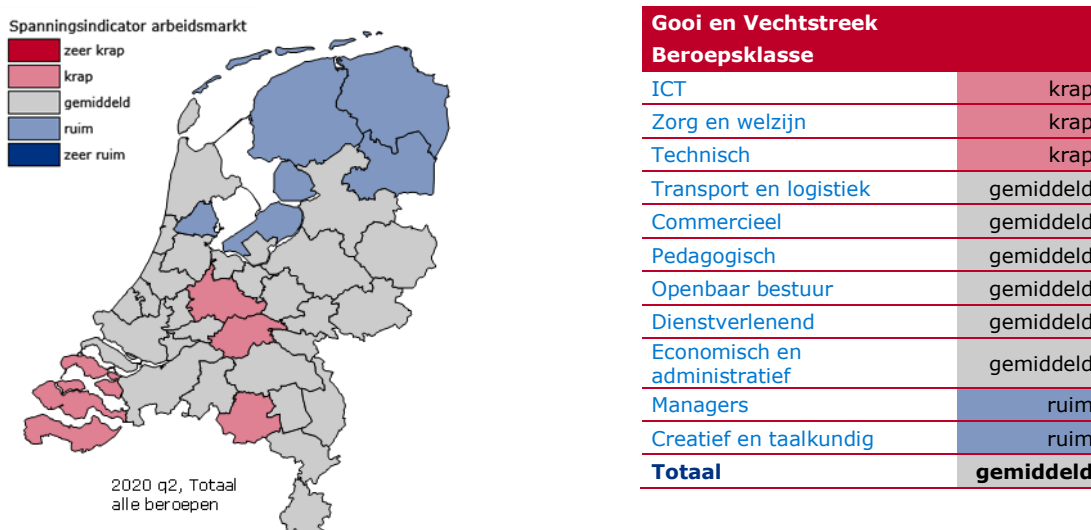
Spanningsindicator arbeidsmarkt
zeer krap
krap
gemiddeld
ruim
zeer ruim

2020 q2, Totaal alle beroepen

| Gooi en Vechtstreek Beroepsklasse | |
|---|---|
| ICT | krap |
| Zorg en welzijn | krap |
| Technisch | krap |
| Transport en logistiek | gemiddeld |
| Commercieel | gemiddeld |
| Pedagogisch | gemiddeld |
| Openbaar bestuur | gemiddeld |
| Dienstverlenend | gemiddeld |
| Economisch en administratief | gemiddeld |
| Managers | ruim |
| Creatief en taalkundig | ruim |
| **Totaal** | **gemiddeld** |